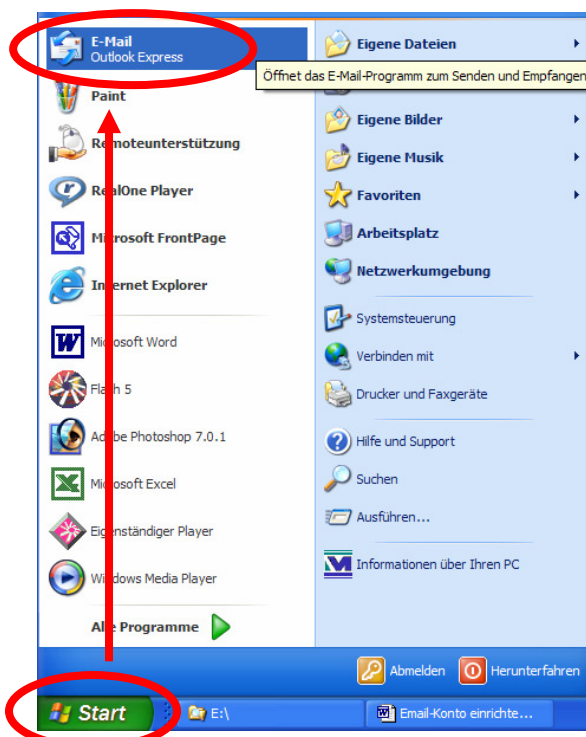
E-Mail
Outlook Express

Paint

Remoteunterstützung

RealOne Player

Microsoft FrontPage

Internet Explorer

Microsoft Word

Flash 5

Adobe Photoshop 7.0.1

Microsoft Excel

Eigenständiger Player

Windows Media Player

Alle Programme

Eigene Dateien

Öffnet das E-Mail-Programm zum Senden und Empfangen

Eigene Bilder

Eigene Musik

Favoriten

Arbeitsplatz

Netzwerkumgebung

Systemsteuerung

Verbinden mit

Drucker und Faxgeräte

Hilfe und Support

Suchen

Ausführen...

Informationen über Ihren PC

Abmelden

Herunterfahren

Start

E:\

Email-Konto einrichte...